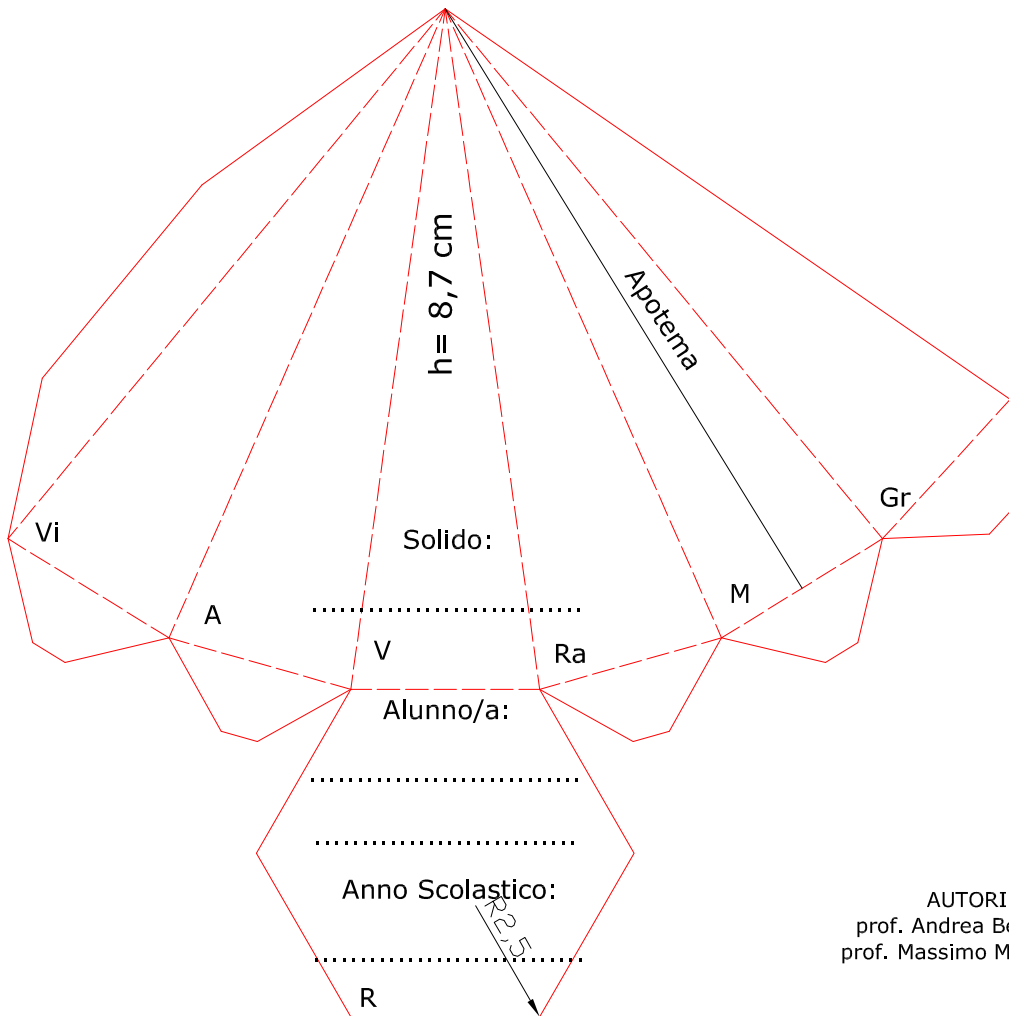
h= 8,7 cm

Apotema

Vi

Gr

Solido:

A

M

..............................

V

Ra

Alunno/a:

..............................

..............................

Anno Scolastico:

R2,5

..............................

R

AUTORI

prof. Andrea Be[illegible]

prof. Massimo M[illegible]